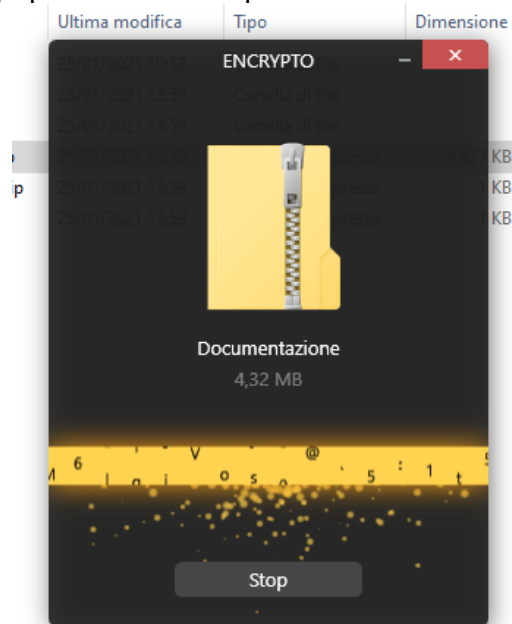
Ultima modifica Tipo Dimensione

25/01/2021 10:52 Cartella di file
25/01/2021 13:59 Cartella di file
25/01/2021 13:59 Cartella di file
25/01/2021 13:59 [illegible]ressa 4,327 KB
ip 25/01/2021 13:59 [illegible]ressa 1 KB
25/01/2021 13:59 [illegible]ressa 1 KB

ENCRYPTO

Documentazione

4,32 MB

M 6 l V o s @ 5 : 1 t

Stop